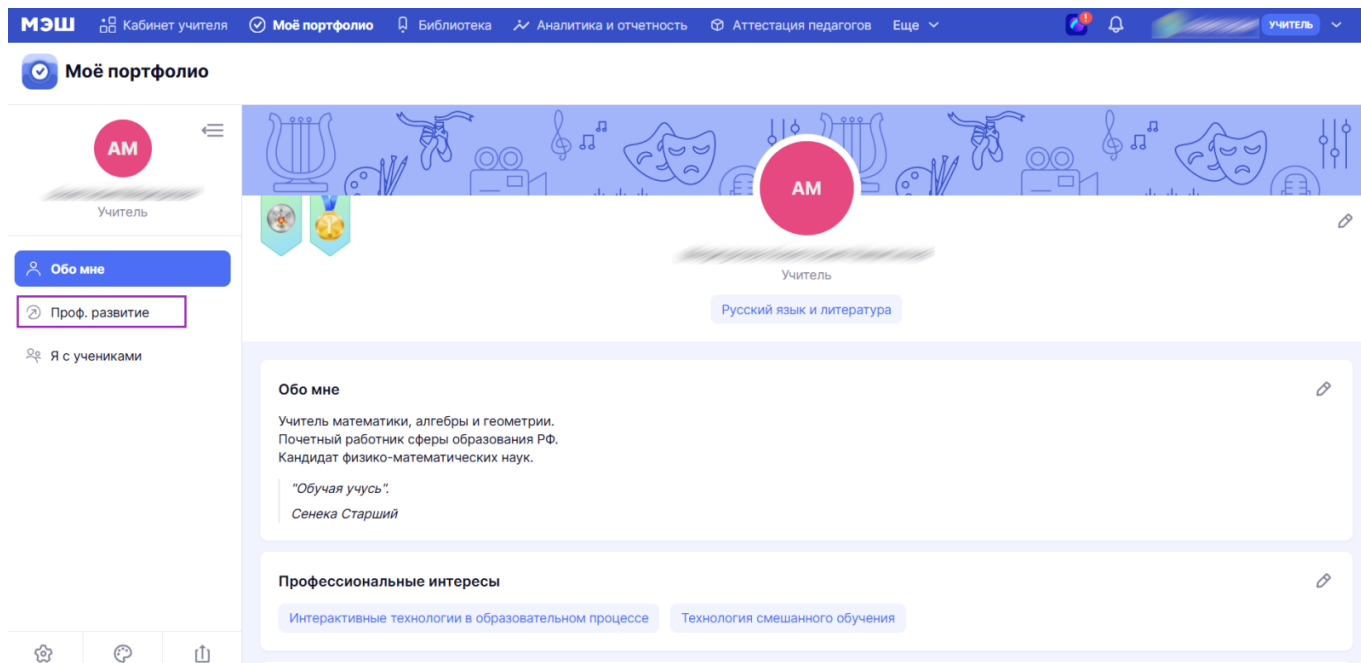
МЭШ Кабинет учителя Моё портфолио Библиотека Аналитика и отчетность Аттестация педагогов Еще

УЧИТЕЛЬ

Моё портфолио

АМ

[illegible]

Учитель

Обо мне

Проф. развитие

Я с учениками

АМ

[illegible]

Учитель

Русский язык и литература

Обо мне

Учитель математики, алгебры и геометрии.
Почетный работник сферы образования РФ.
Кандидат физико-математических наук.

"Обучая учусь".

Сенека Старший

Профессиональные интересы

Интерактивные технологии в образовательном процессе

Технология смешанного обучения